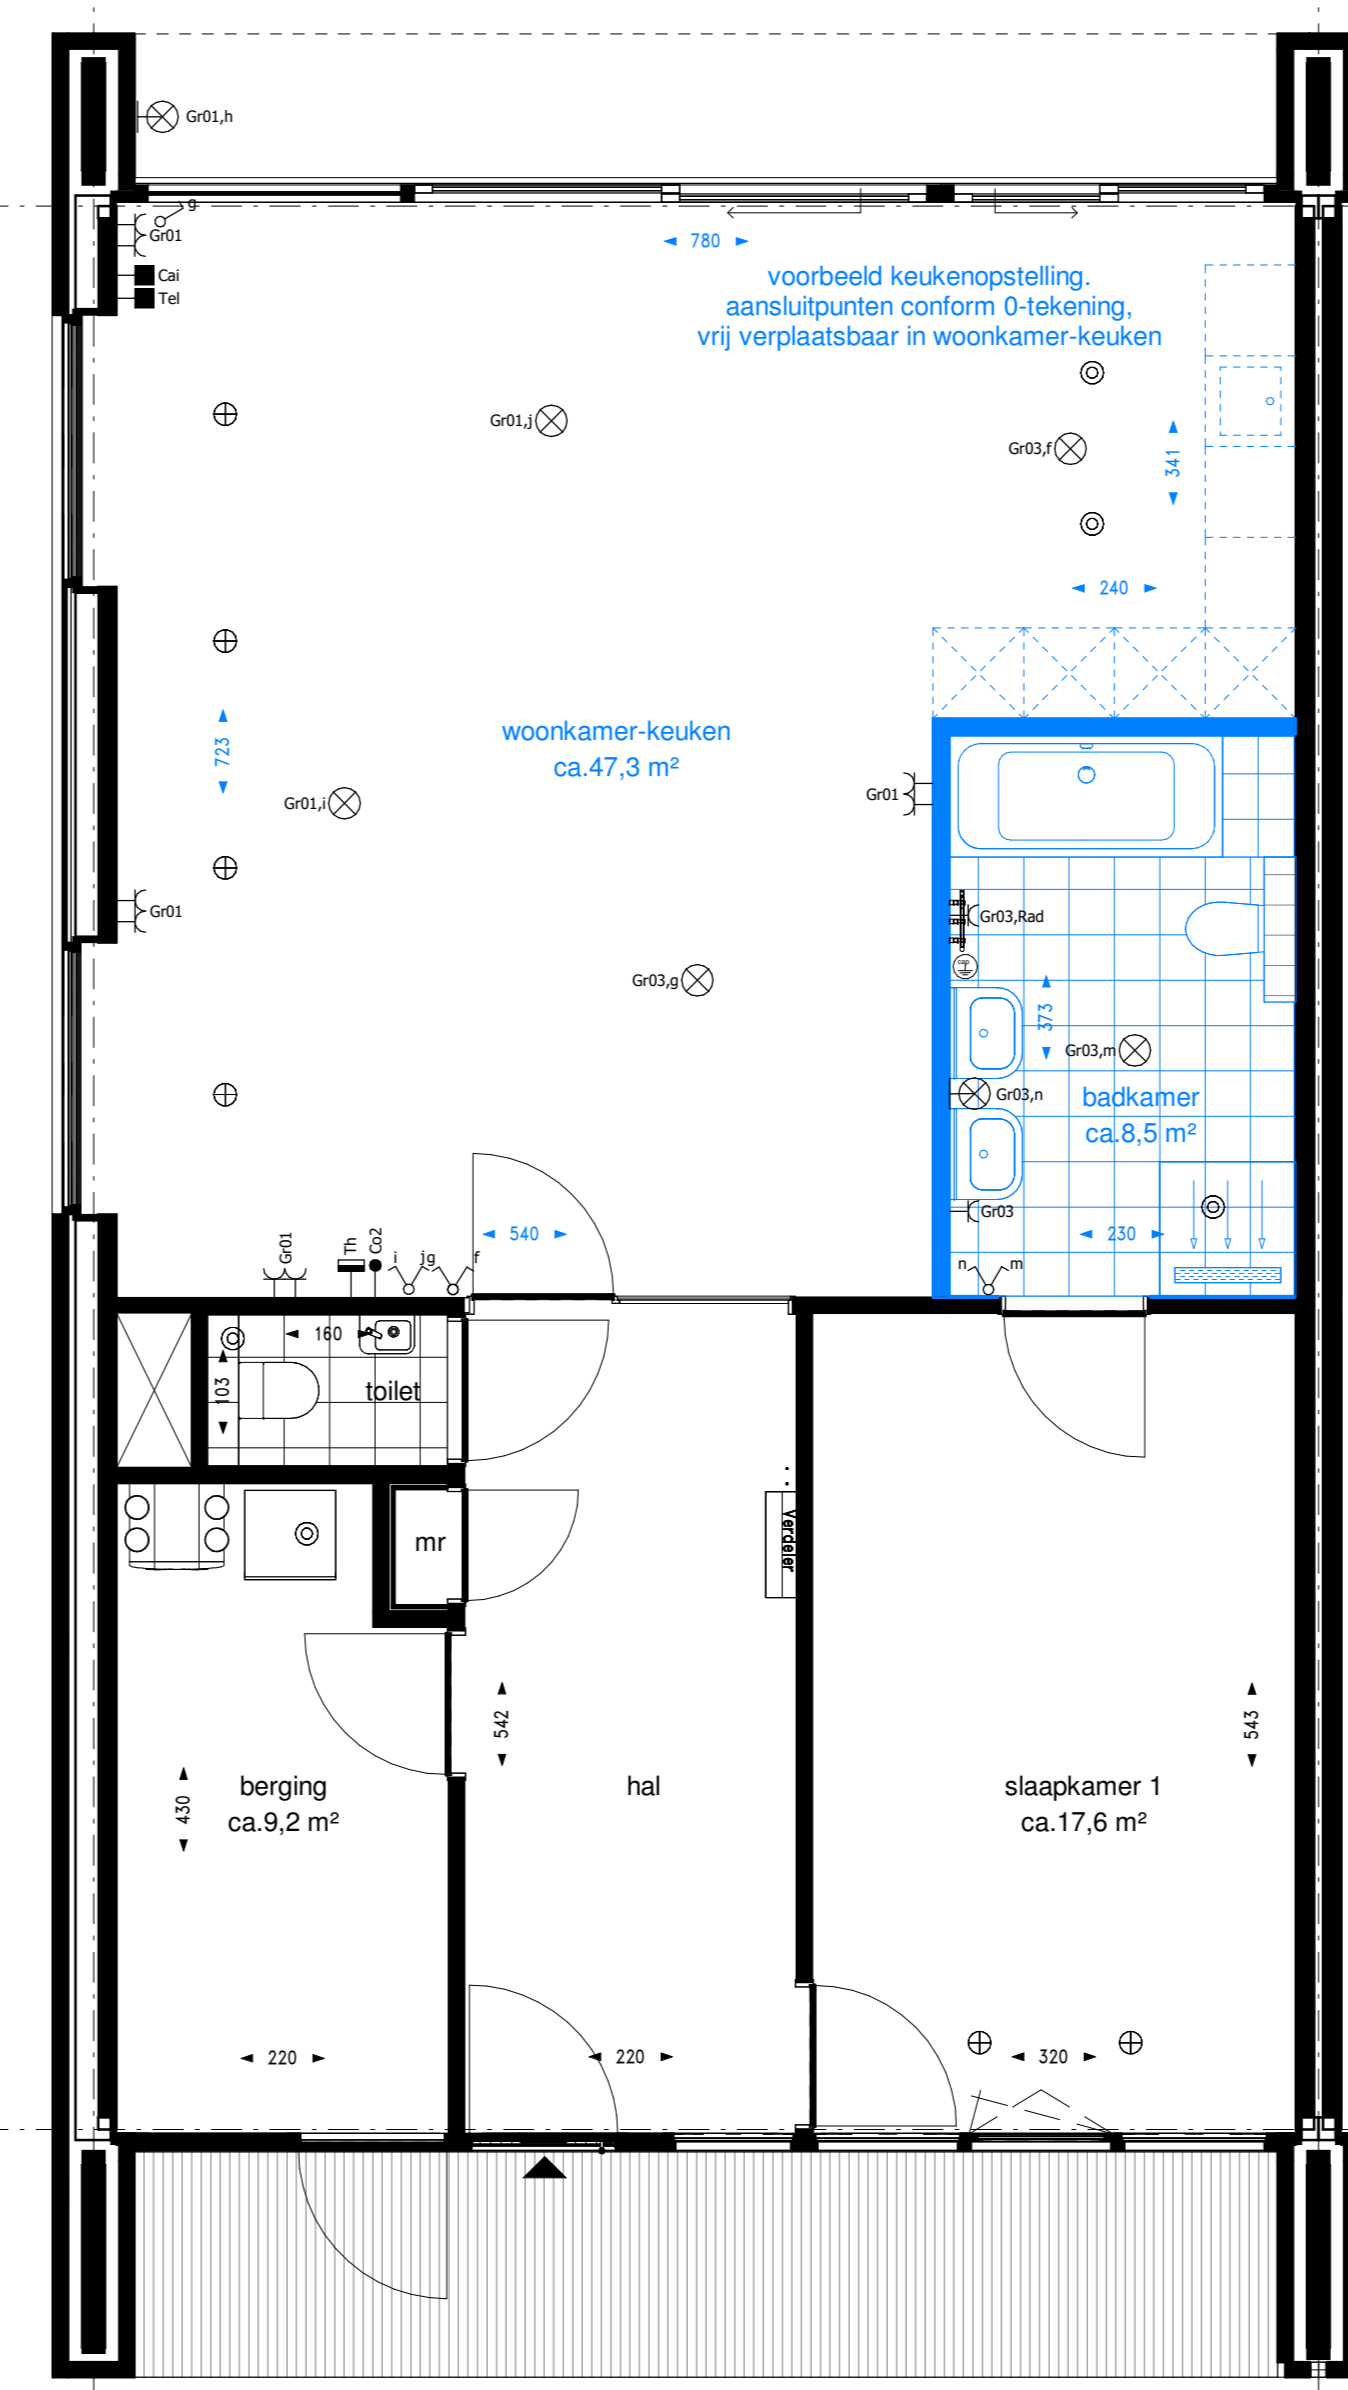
Gr01,h

g
Gr01
Cai
Tel

780

voorbeeld keukenopstelling.
aansluitpunten conform 0-tekening,
vrij verplaatsbaar in woonkamer-keuken

Gr01,j

Gr03,f

341

240

723

woonkamer-keuken
ca.47,3 m²

Gr01

Gr01,i

Gr01

Gr03,Rad

Gr03,g

373

Gr03,m

Gr03,n

badkamer
ca.8,5 m²

540

Gr03

230

Gr01
Th
Co2
i
jg
f

n
m

160

103

toilet

mr

Verdeler

542

543

berging
ca.9,2 m²

430

hal

slaapkamer 1
ca.17,6 m²

220

220

320